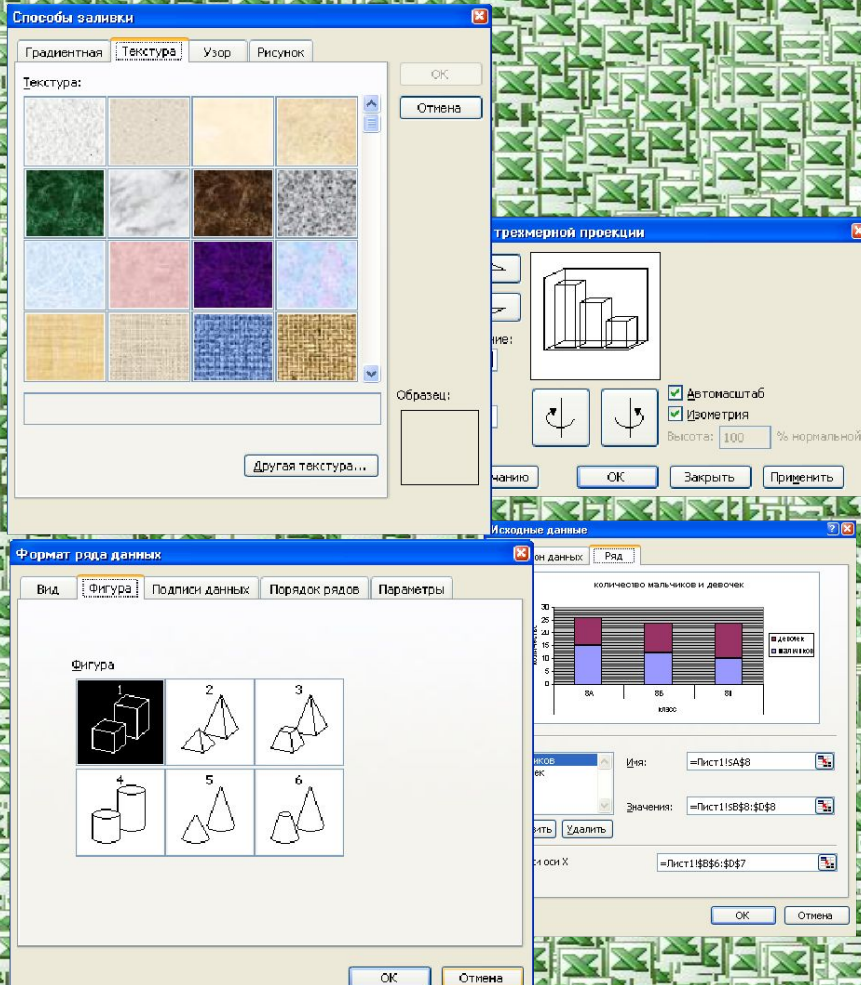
Способы заливки

Градиентная | Текстура | Узор | Рисунок

Текстура:

OK

Отмена

Образец:

Другая текстура...

трехмерной проекции

ние:

Автомасштаб

Изометрия

Высота: 100 % нормальной

чанию | OK | Закрыть | Применить

Исходные данные

он данных | Ряд

количество мальчиков и девочек

30
25
20
15
10
5
0

8А 8Б 8В

класс

девочек
мальчиков

иков
ек

Имя: =Лист1!$A$8

Значения: =Лист1!$B$8:$D$8

вить | Удалить

си оси X =Лист1!$B$6:$D$7

OK | Отмена

Формат ряда данных

Вид | Фигура | Подписи данных | Порядок рядов | Параметры

Фигура

1 2 3
4 5 6

OK | Отмена